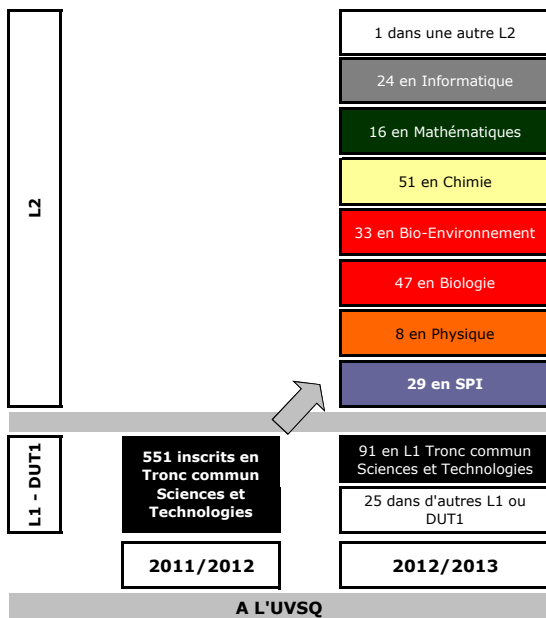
L2

1 dans une autre L2

24 en Informatique

16 en Mathématiques

51 en Chimie

33 en Bio-Environnement

47 en Biologie

8 en Physique

29 en SPI

L1 - DUT1

551 inscrits en Tronc commun Sciences et Technologies

91 en L1 Tronc commun Sciences et Technologies

25 dans d'autres L1 ou DUT1

2011/2012

2012/2013

A L'UVSQ